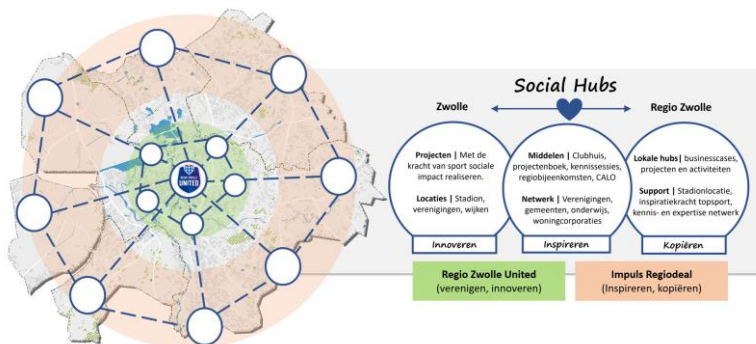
REGIO ZWOLLE UNITED

Social Hubs

Zwolle

Regio Zwolle

Projecten | Met de kracht van sport sociale impact realiseren.

Locaties | Stadion, verenigingen, wijken

Innoveren

Middelen | Clubhuis, projectenboek, kennissessies, regiobijeenkomsten, CALO

Netwerk | Verenigingen, gemeenten, onderwijs, woningcorporaties

Inspireren

Lokale hubs| businesscases, projecten en activiteiten

Support | Stadionlocatie, inspiratiekracht topsport, kennis- en expertise netwerk

Kopiëren

Regio Zwolle United
(verenigen, innoveren)

Impuls Regiodeal
(Inspireren, kopiëren)